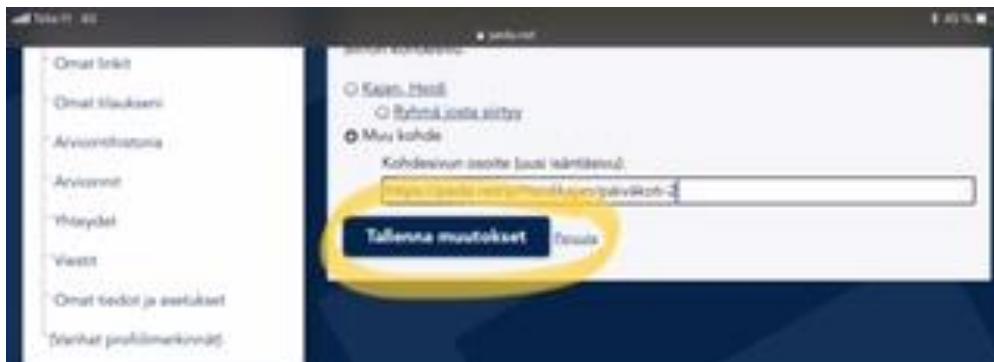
Telia FI 4G

peda.net

45 %

Omat linkit

Omat tilaukseni

Arviointihistoria

Arvioinnit

Yhteydet

Viestit

Omat tiedot ja asetukset

(Vanhat profiilimerkinnät)

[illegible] kohdesivu:

Kajan, Heidi

Ryhmä josta siirtyy

Muu kohde

Kohdesivun osoite (uusi isäntäsivu):

https://peda.net/p/HeidiKajan/päiväkoti-2

Tallenna muutokset

Peruuta